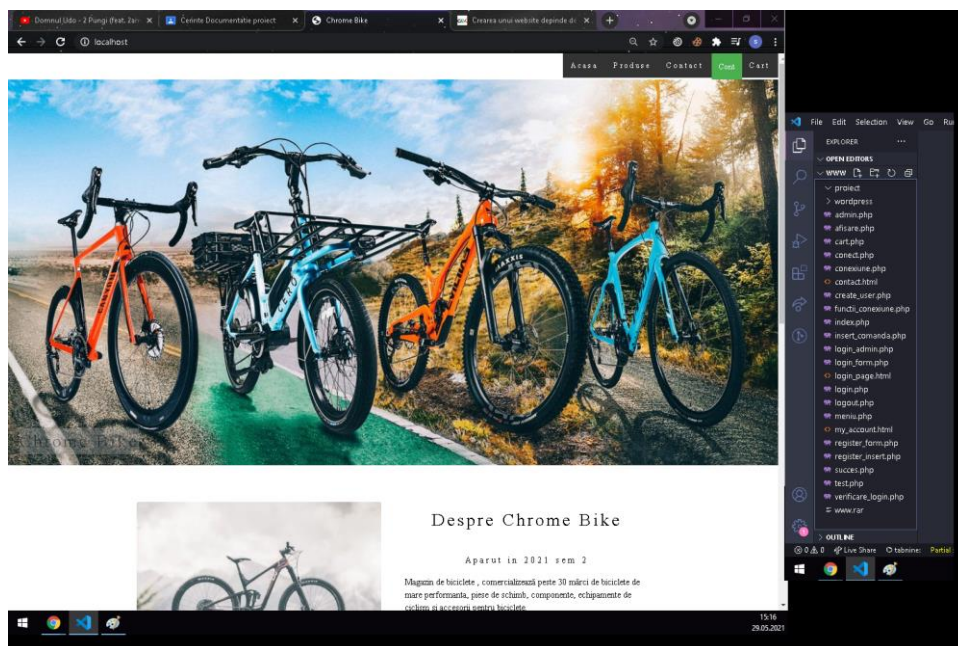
Domnul Udo - 2 Pungi (feat. 2ar ×
Cerinte Documentatie proiect ×
Chrome Bike ×
Crearea unui website depinde de ×

localhost

Acasa Produse Contact Cont Cart

Chrome Bike

Despre Chrome Bike

Aparut in 2021 sem 2

Magazin de biciclete , comercializează peste 30 mărci de biciclete de mare performanta, piese de schimb, componente, echipamente de ciclism și accesorii pentru biciclete.

File Edit Selection View Go Ru

EXPLORER ···
OPEN EDITORS
WWW
proiect
wordpress
admin.php
afisare.php
cart.php
conect.php
conexiune.php
contact.html
create_user.php
functii_conexiune.php
index.php
insert_comanda.php
login_admin.php
login_form.php
login_page.html
login.php
logout.php
meniu.php
my_account.html
register_form.php
register_insert.php
succes.php
test.php
verificare_login.php
www.rar
OUTLINE

⊗ 0 ⚠ 0 Live Share tabnine: Partial

15:16
29.05.2021